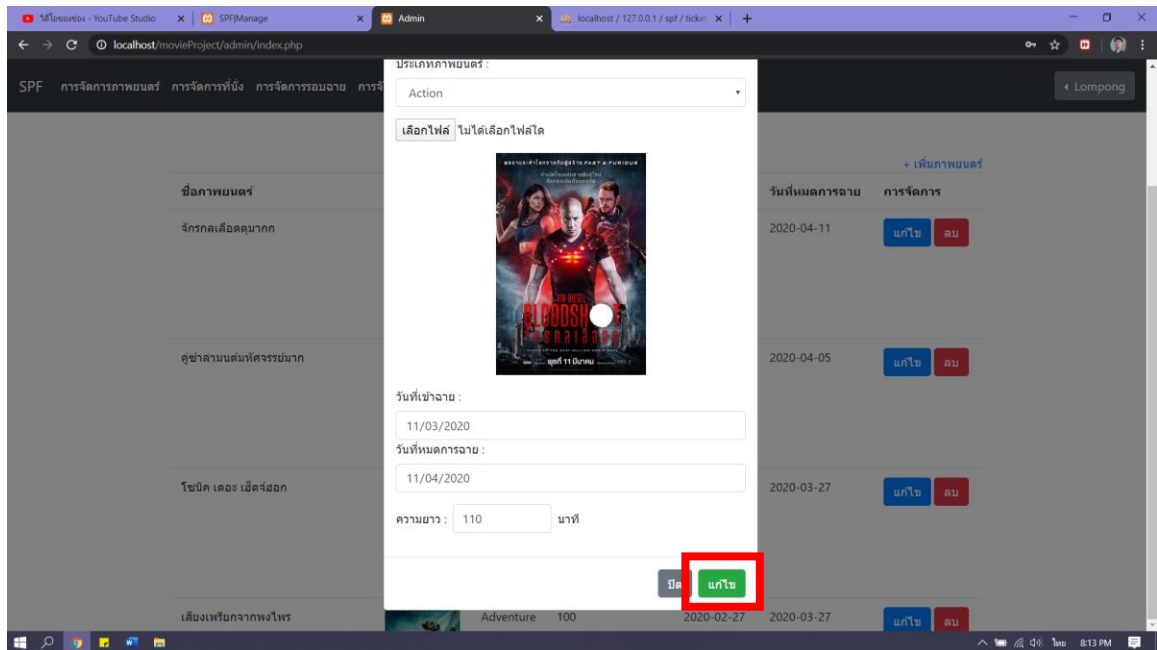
วิดีโอของช่อง - YouTube Studio × SPFjManage × Admin × localhost / 127.0.0.1 / spf / ticke ×

localhost/movieProject/admin/index.php

SPF การจัดการภาพยนตร์ การจัดการที่นั่ง การจัดการรอบฉาย การจั

‹ Lompong

+ เพิ่มภาพยนตร์

| ชื่อภาพยนตร์ | | | | วันที่หมดการฉาย | การจัดการ |
|---|---|---|---|---|---|
| จักรกลเลือดดุบากก | | | | 2020-04-11 | แก้ไข ลบ |
| คู่ซ่าล่ามนต์มหัศจรรย์มาก | | | | 2020-04-05 | แก้ไข ลบ |
| โซนิค เดอะ เฮ็ดจ์ฮอก | | | | 2020-03-27 | แก้ไข ลบ |
| เสียงเพรียกจากพงไพร | | Adventure | 100 | 2020-02-27 | 2020-03-27 | แก้ไข ลบ |

ประเภทภาพยนตร์ :

Action

เลือกไฟล์ ไม่ได้เลือกไฟล์ใด

VIN DIESEL
BLOODSHOT
จักรกลเลือดดุ
พุธที่ 11 มีนาคม

วันที่เข้าฉาย :

11/03/2020

วันที่หมดการฉาย :

11/04/2020

ความยาว : 110 นาที

ปิด แก้ไข

ไทย 8:13 PM